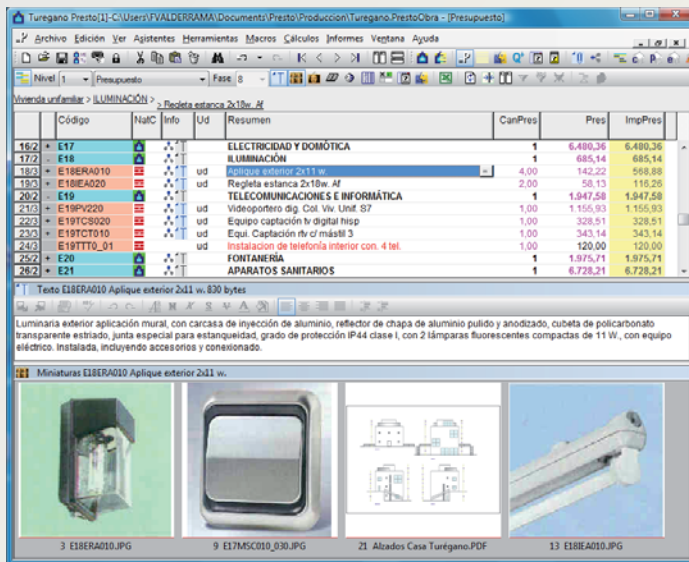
Turegano Presto[1]-C:\Users\FVALDERRAMA\Documents\Presto\Produccion\Turegano.PrestoObra - [Presupuesto]

Archivo Edición Ver Asistentes Herramientas Macros Cálculos Informes Ventana Ayuda

Nivel 1 Presupuesto Fase 8

Vivienda unifamiliar > ILUMINACIÓN > Regleta estanca 2x18w. Af

| | | Código | NatC | Info | Ud | Resumen | CanPres | Pres | ImpPres |
|---|---|---|---|---|---|---|---|---|---|
| 16/2 | + | E17 | | | | ELECTRICIDAD Y DOMÓTICA | 1 | 6.480,36 | 6.480,36 |
| 17/2 | - | E18 | | | | ILUMINACIÓN | 1 | 685,14 | 685,14 |
| 18/3 | + | E18ERA010 | | | ud | Aplique exterior 2x11 w. | 4,00 | 142,22 | 568,88 |
| 19/3 | + | E18IEA020 | | | ud | Regleta estanca 2x18w. Af | 2,00 | 58,13 | 116,26 |
| 20/2 | - | E19 | | | | TELECOMUNICACIONES E INFORMÁTICA | 1 | 1.947,58 | 1.947,58 |
| 21/3 | + | E19PV220 | | | ud | Videoportero dig. Col. Viv. Unif. S7 | 1,00 | 1.155,93 | 1.155,93 |
| 22/3 | + | E19TCS020 | | | ud | Equipo captación tv digital hisp | 1,00 | 328,51 | 328,51 |
| 23/3 | + | E19TCT010 | | | ud | Equi. Captación rtv c/ mástil 3 | 1,00 | 343,14 | 343,14 |
| 24/3 | | E19TTT0_01 | | | | Instalacion de telefonía interior con. 4 tel. | 1,00 | 120,00 | 120,00 |
| 25/2 | + | E20 | | | | FONTANERÍA | 1 | 1.975,71 | 1.975,71 |
| 26/2 | + | E21 | | | | APARATOS SANITARIOS | 1 | 6.728,21 | 6.728,21 |

Texto E18ERA010 Aplique exterior 2x11 w. 830 bytes

Luminaria exterior aplicación mural, con carcasa de inyección de aluminio, reflector de chapa de aluminio pulido y anodizado, cubeta de policarbonato transparente estriado, junta especial para estanqueidad, grado de protección IP44 clase I, con 2 lámparas fluorescentes compactas de 11 W., con equipo eléctrico. Instalada, incluyendo accesorios y conexionado.

Miniaturas E18ERA010 Aplique exterior 2x11 w.

3 E18ERA010.JPG
9 E17MSC010_030.JPG
21 Alzados Casa Turégano.PDF
13 E18IEA010.JPG